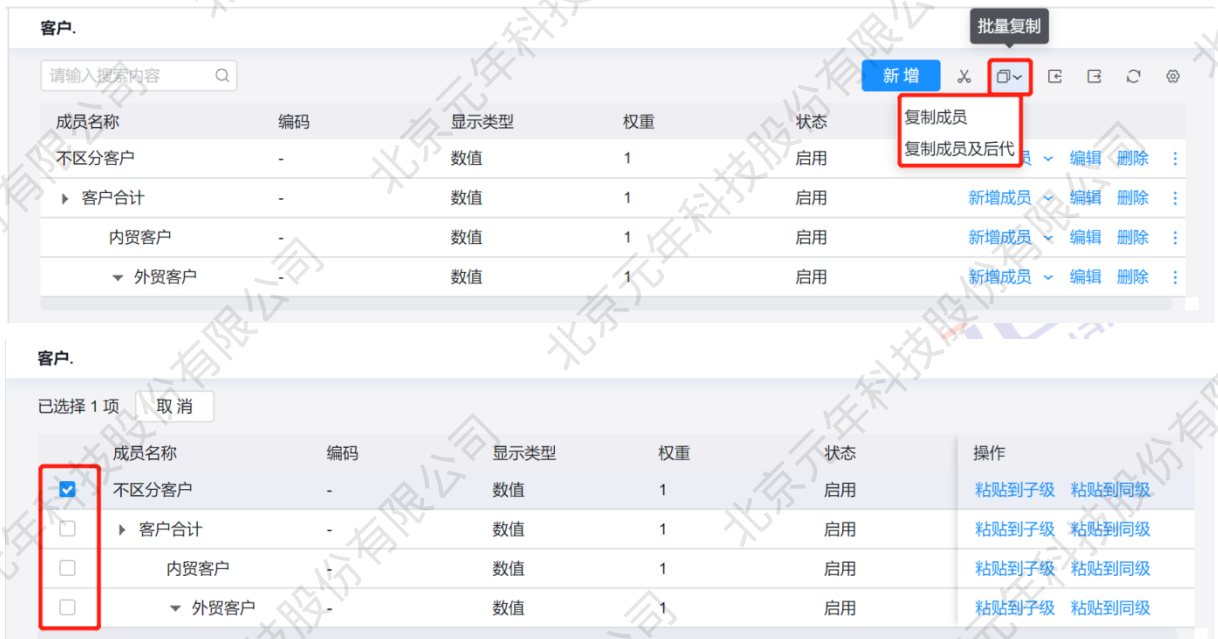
客户.

批量复制

请输入搜索内容

新 增

复制成员
复制成员及后代

| 成员名称 | 编码 | 显示类型 | 权重 | 状态 | |
|---|---|---|---|---|---|
| 不区分客户 | - | 数值 | 1 | 启用 | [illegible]员 编辑 删除 |
| 客户合计 | - | 数值 | 1 | 启用 | 新增成员 编辑 删除 |
| 内贸客户 | - | 数值 | 1 | 启用 | 新增成员 编辑 删除 |
| 外贸客户 | - | 数值 | 1 | 启用 | 新增成员 编辑 删除 |

客户.

已选择 1 项 取 消

| | 成员名称 | 编码 | 显示类型 | 权重 | 状态 | 操作 |
|---|---|---|---|---|---|---|
| ☑ | 不区分客户 | - | 数值 | 1 | 启用 | 粘贴到子级 粘贴到同级 |
| ☐ | 客户合计 | - | 数值 | 1 | 启用 | 粘贴到子级 粘贴到同级 |
| ☐ | 内贸客户 | - | 数值 | 1 | 启用 | 粘贴到子级 粘贴到同级 |
| ☐ | 外贸客户 | - | 数值 | 1 | 启用 | 粘贴到子级 粘贴到同级 |

北京元年科技股份有限公司